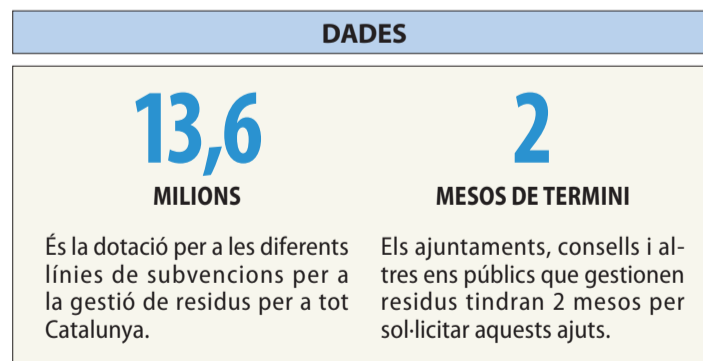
DADES

13,6

MILIONS

És la dotació per a les diferents línies de subvencions per a la gestió de residus per a tot Catalunya.

2

MESOS DE TERMINI

Els ajuntaments, consells i altres ens públics que gestionen residus tindran 2 mesos per sol·licitar aquests ajuts.